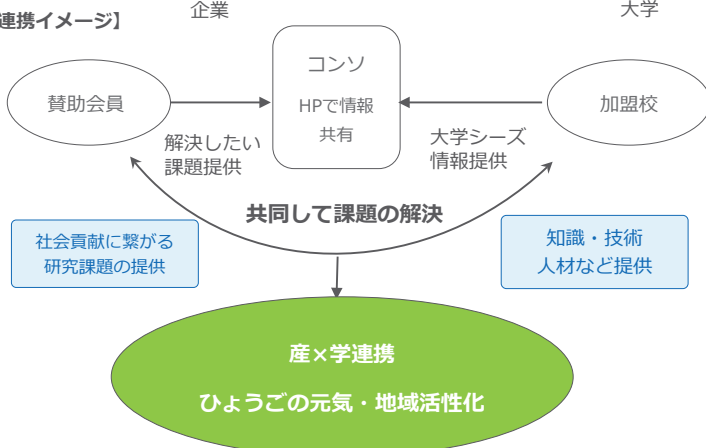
連携イメージ】

企業

大学

賛助会員

コンソ

HPで情報

共有

加盟校

解決したい
課題提供

大学シーズ
情報提供

共同して課題の解決

社会貢献に繋がる
研究課題の提供

知識・技術
人材など提供

産×学連携

ひょうごの元気・地域活性化